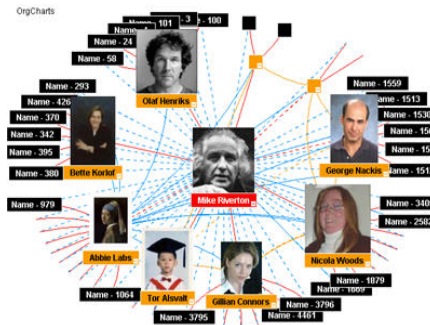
OrgCharts

Name - 3
Name - 101
Name - 100
Name - 24
Name - 58
Name - 293
Name - 426
Name - 370
Name - 342
Name - 395
Name - 380
Name - 979
Name - 1064
Name - 3795
Name - 4461
Name - 3796
Name - 1809
Name - 1079
Name - 340
Name - 2582
Name - 1559
Name - 1513
Name - 1530
Name - 150
Name - 15
Name - 151

Olaf Henriks
Bette Korlof
Mike Riverton
George Nackis
Abbie Labs
Tor Alsvalt
Gillian Connors
Nicola Woods